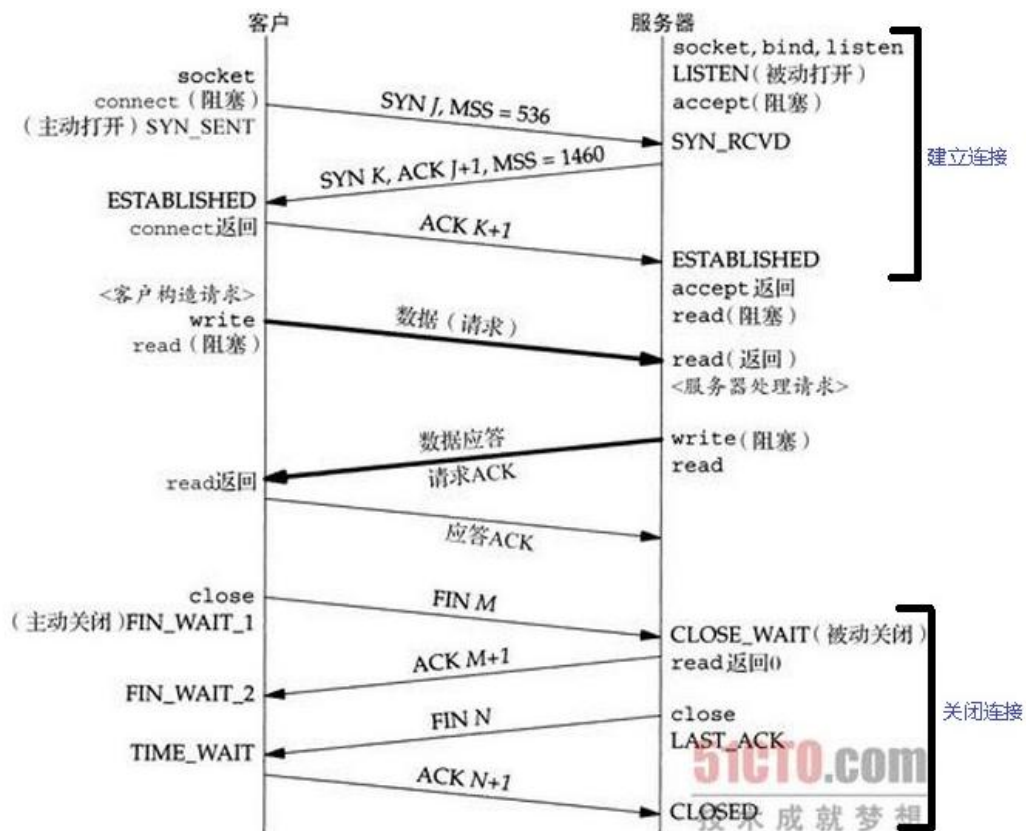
客户

服务器

socket
connect（阻塞）
（主动打开）SYN_SENT

socket, bind, listen
LISTEN（被动打开）
accept（阻塞）

SYN J, MSS = 536

SYN_RCVD

建立连接

SYN K, ACK J+1, MSS = 1460

ESTABLISHED
connect返回

ACK K+1

ESTABLISHED
accept返回
read（阻塞）

<客户构造请求>
write
read（阻塞）

数据（请求）

read（返回）
<服务器处理请求>

数据应答
请求ACK

write（阻塞）
read

read返回

应答ACK

close
（主动关闭）FIN_WAIT_1

FIN M

CLOSE_WAIT（被动关闭）
read返回0

ACK M+1

FIN_WAIT_2

FIN N

close
LAST_ACK

关闭连接

TIME_WAIT

ACK N+1

CLOSED

51CTO.com
技术成就梦想